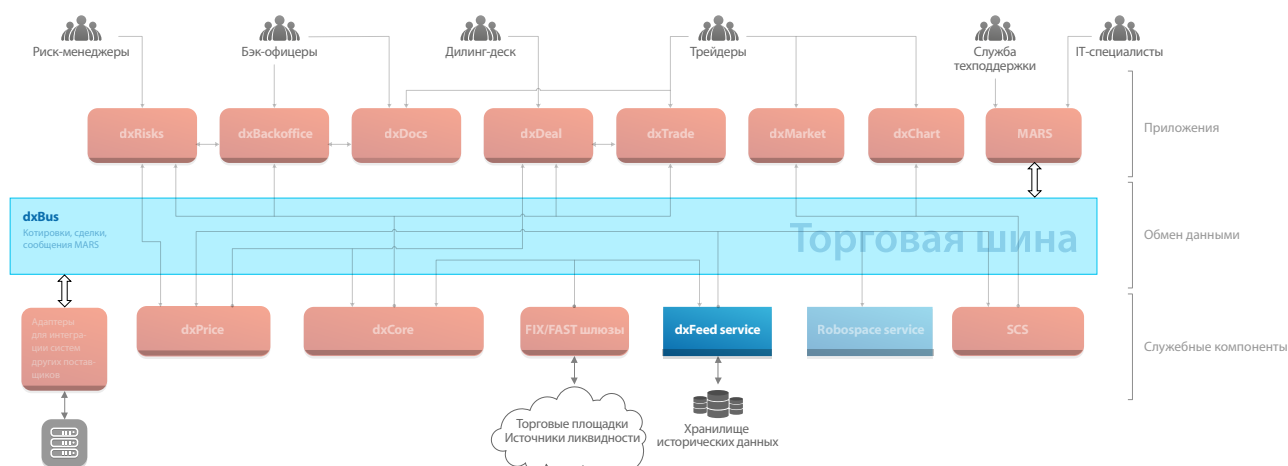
Риск-менеджеры

Бэк-офицеры

Дилинг-деск

Трейдеры

Служба техподдержки

IT-специалисты

dxRisks

dxBackoffice

dxDocs

dxDeal

dxTrade

dxMarket

dxChart

MARS

Приложения

dxBus

Котировки, сделки, сообщения MARS

Торговая шина

Обмен данными

Адаптеры для интеграции систем других поставщиков

dxPrice

dxCore

FIX/FAST шлюзы

dxFeed service

Robospace service

SCS

Служебные компоненты

Торговые площадки Источники ликвидности

Хранилище исторических данных